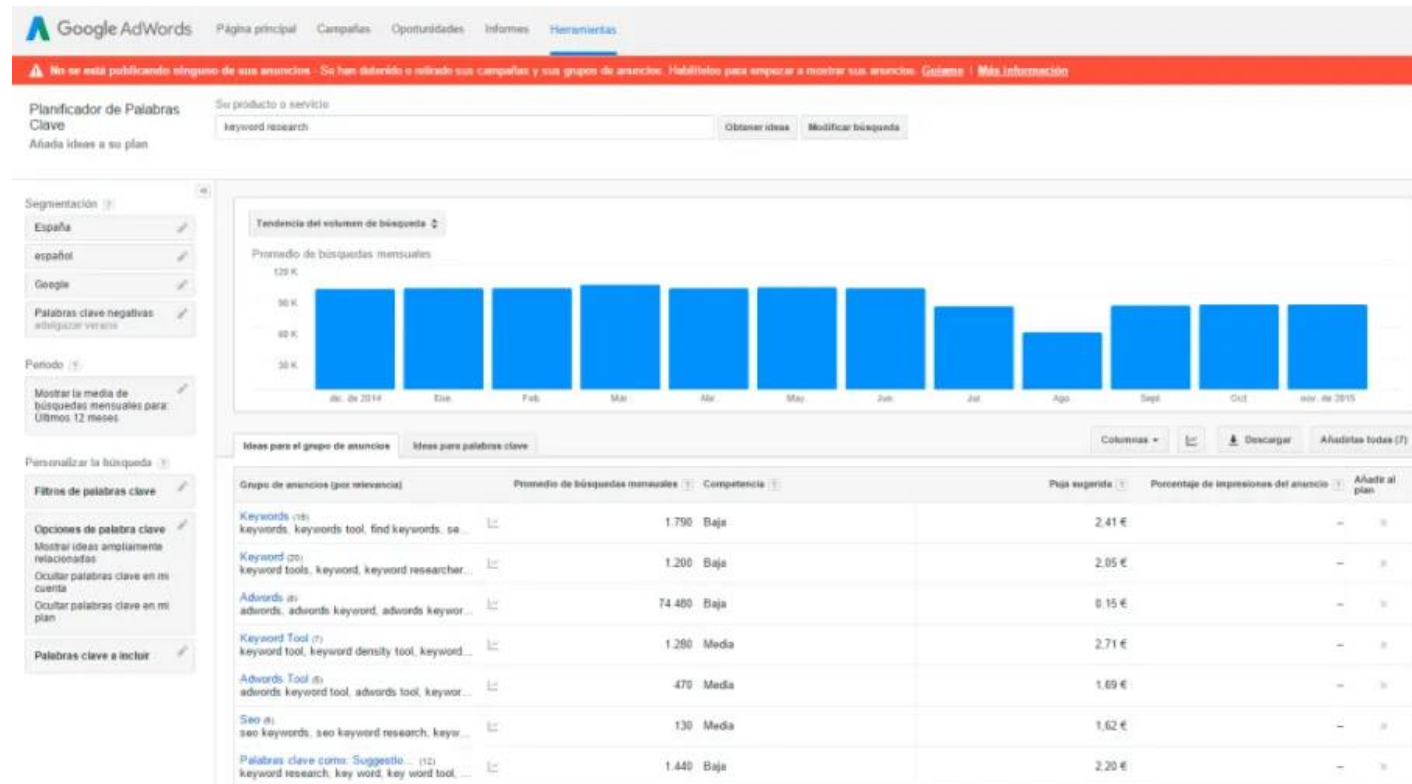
Google AdWords Página principal Campañas Oportunidades Informes Herramientas

No se está publicando ninguno de sus anuncios - Se han detenido o retirado sus campañas y sus grupos de anuncios. Habilítelos para empezar a mostrar sus anuncios. Guíame | Más información

Planificador de Palabras Clave
Añada ideas a su plan

Su producto o servicio
keyword research
Obtener ideas Modificar búsqueda

Segmentación ?
España
español
Google
Palabras clave negativas
adelgazar verano

Período ?
Mostrar la media de búsquedas mensuales para: Últimos 12 meses

Personalizar la búsqueda ?
Filtros de palabras clave
Opciones de palabra clave
Mostrar ideas ampliamente relacionadas
Ocultar palabras clave en mi cuenta
Ocultar palabras clave en mi plan
Palabras clave a incluir

Tendencia del volumen de búsqueda
Promedio de búsquedas mensuales
120 K
90 K
60 K
30 K
dic. de 2014 Ene. Feb. Mar. Abr. May. Jun. Jul. Ago. Sept. Oct. nov. de 2015

Ideas para el grupo de anuncios Ideas para palabras clave
Columnas Descargar Añadirlas todas (7)

| Grupo de anuncios (por relevancia) | Promedio de búsquedas mensuales ? | Competencia ? | Puja sugerida ? | Porcentaje de impresiones del anuncio ? | Añadir al plan |
|---|---|---|---|---|---|
| Keywords (18) keywords, keywords tool, find keywords, se... | 1.790 | Baja | 2,41 € | – | |
| Keyword (20) keyword tools, keyword, keyword researcher... | 1.200 | Baja | 2,05 € | – | |
| Adwords (8) adwords, adwords keyword, adwords keywor... | 74.480 | Baja | 0,15 € | – | |
| Keyword Tool (7) keyword tool, keyword density tool, keyword... | 1.280 | Media | 2,71 € | – | |
| Adwords Tool (6) adwords keyword tool, adwords tool, keywor... | 470 | Media | 1,69 € | – | |
| Seo (6) seo keywords, seo keyword research, keyw... | 130 | Media | 1,62 € | – | |
| Palabras clave como: Suggestio... (12) keyword research, key word, key word tool, ... | 1.440 | Baja | 2,20 € | – | |